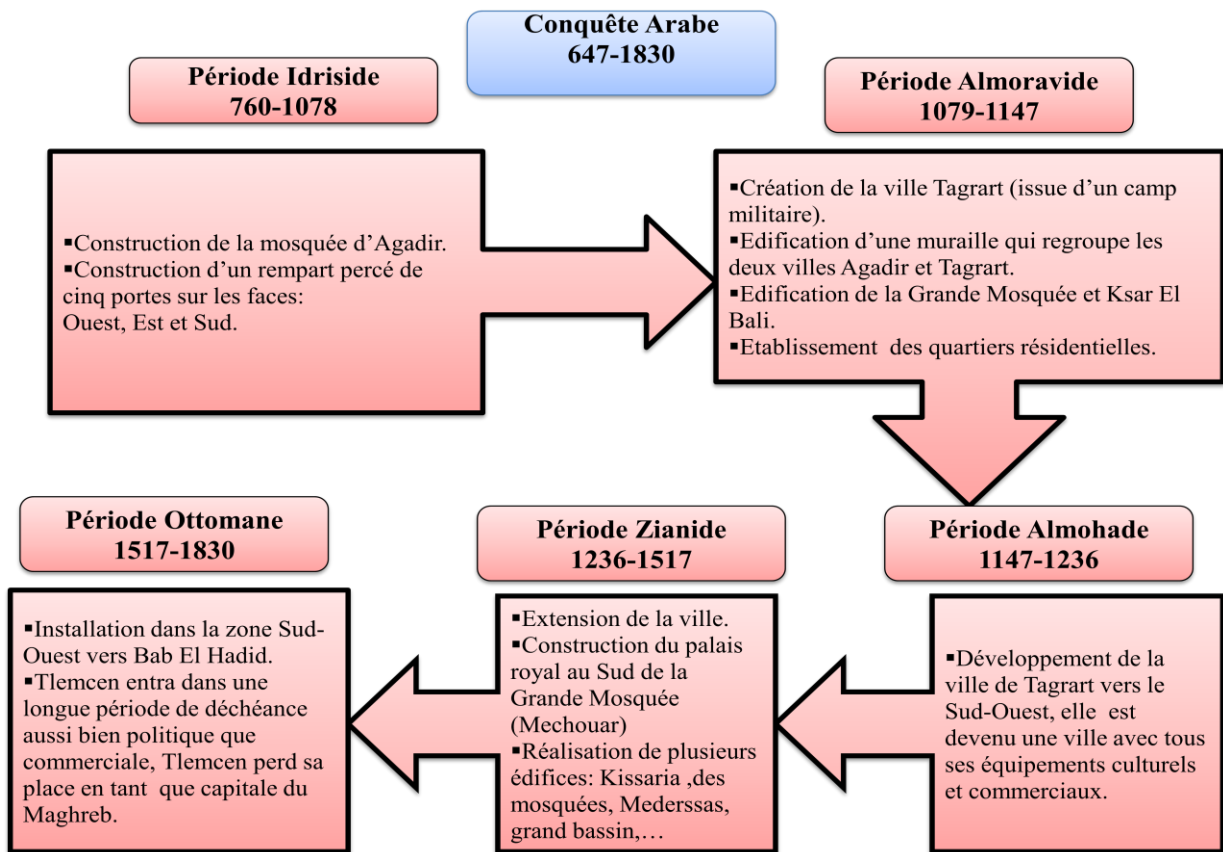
Conquête Arabe
647-1830

Période Idriside
760-1078

▪Construction de la mosquée d'Agadir.
▪Construction d'un rempart percé de cinq portes sur les faces:
Ouest, Est et Sud.

Période Almoravide
1079-1147

▪Création de la ville Tagrart (issue d'un camp militaire).
▪Edification d'une muraille qui regroupe les deux villes Agadir et Tagrart.
▪Edification de la Grande Mosquée et Ksar El Bali.
▪Etablissement des quartiers résidentielles.

Période Almohade
1147-1236

▪Développement de la ville de Tagrart vers le Sud-Ouest, elle est devenu une ville avec tous ses équipements culturels et commerciaux.

Période Zianide
1236-1517

▪Extension de la ville.
▪Construction du palais royal au Sud de la Grande Mosquée (Mechouar)
▪Réalisation de plusieurs édifices: Kissaria ,des mosquées, Mederssas, grand bassin,…

Période Ottomane
1517-1830

▪Installation dans la zone Sud-Ouest vers Bab El Hadid.
▪Tlemcen entra dans une longue période de déchéance aussi bien politique que commerciale, Tlemcen perd sa place en tant que capitale du Maghreb.